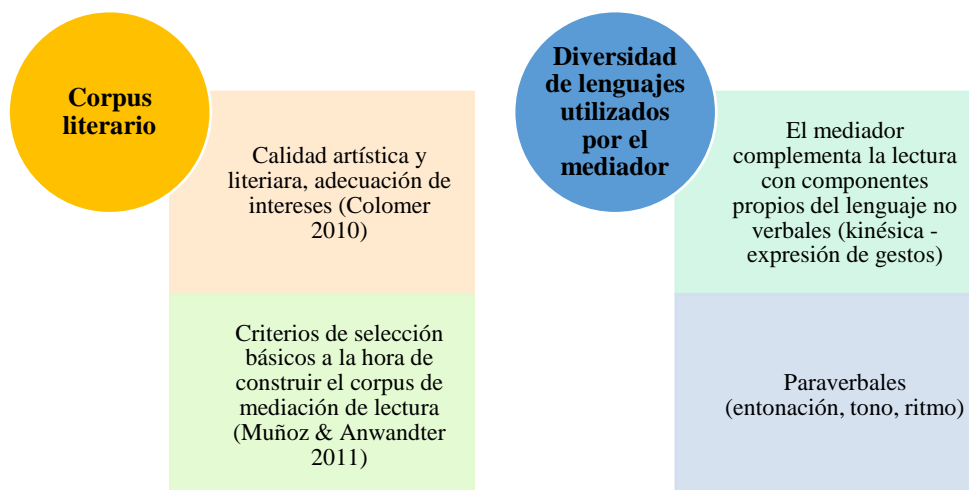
Corpus literario

Calidad artística y literiara, adecuación de intereses (Colomer 2010)

Criterios de selección básicos a la hora de construir el corpus de mediación de lectura (Muñoz & Anwandter 2011)

Diversidad de lenguajes utilizados por el mediador

El mediador complementa la lectura con componentes propios del lenguaje no verbales (kinésica - expresión de gestos)

Paraverbales (entonación, tono, ritmo)